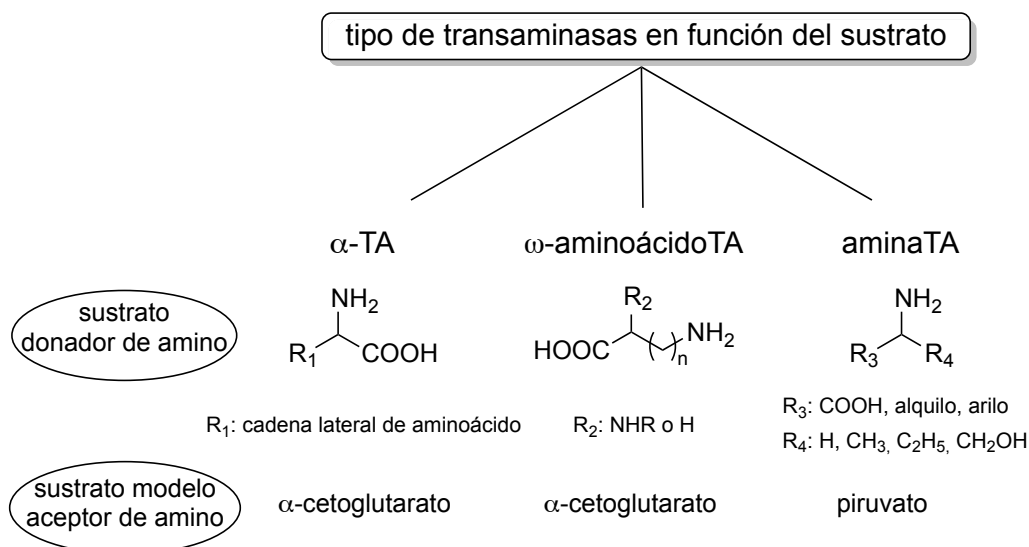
tipo de transaminasas en función del sustrato

$\alpha$-TA

$\omega$-aminoácidoTA

aminaTA

sustrato donador de amino

$NH_2$

$R_1$ COOH

$R_2$

HOOC $(\ )_n$ $NH_2$

$NH_2$

$R_3$ $R_4$

$R_1$: cadena lateral de aminoácido

$R_2$: NHR o H

$R_3$: COOH, alquilo, arilo

$R_4$: H, $CH_3$, $C_2H_5$, $CH_2OH$

sustrato modelo aceptor de amino

$\alpha$-cetoglutarato

$\alpha$-cetoglutarato

piruvato